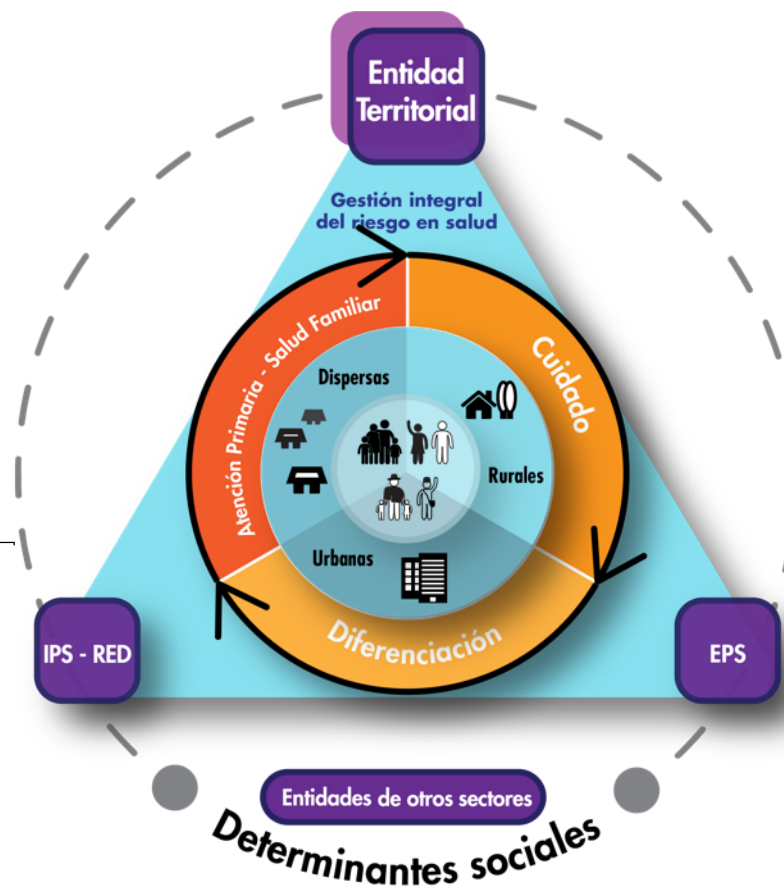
Entidad Territorial

Gestión integral del riesgo en salud

Atención Primaria - Salud Familiar

Cuidado

Diferenciación

Dispersas

Rurales

Urbanas

IPS - RED

EPS

Entidades de otros sectores

Determinantes sociales